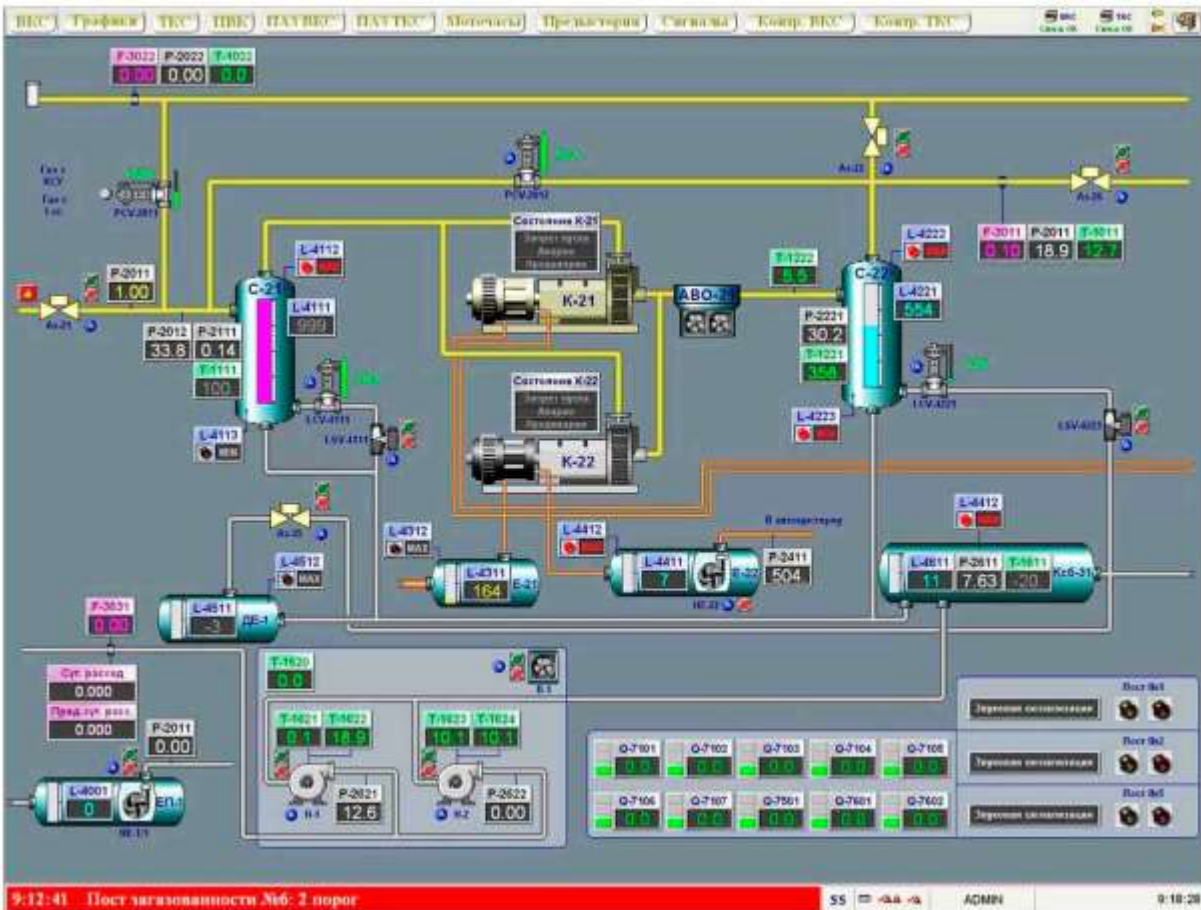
ВКС | Графики | ТКС | ПВК | ПАЗ ВКС | ПАЗ ТКС | Моточасы | Предыстория | Сигналы | Контр. ВКС | Контр. ТКС

ВКС
ТКС

P-3022 0.00
P-2022 0.00
T-4022 0.0

PCV-2011
PCV-2012
Ак-22
Ак-26
Ак-21
Ак-25

P-2011 1.00
L-4112
C-21
L-4111 999
P-2012 33.8
P-2111 0.14
T-1111 100
L-4113 MIN
LCV-4111
LSV-4111

Состояние К-21
Запрет пуска
Авария
Продувание
К-21

Состояние К-22
Запрет пуска
Авария
Продувание
К-22

АВО-2
T-1222 5.5

C-22
L-4222
L-4221 554
P-2221 30.2
T-1221 358
L-4223
LCV-4221
LSV-4221

P-3011 0.10
P-2011 18.9
T-1011 12.7

L-4412
L-4712 MAX
L-4711 164
E-21
L-4412
L-4411 7
E-22
P-2411 504
В автоцистерну

L-4412
L-4611 11
P-2611 7.63
T-1611 -20
Кс6-31

L-4512 MAX
L-4511 -3
ДЕ-1

P-3031 0.00
Сут. расход 0.000
Пред.сут. расх. 0.000
P-2011 0.00
L-4001 0
ЕП-1

T-1620 0.0
T-1621 0.1
T-1622 18.9
P-2621 12.6
H-1
T-1623 10.1
T-1624 10.1
P-2622 0.00
H-2

Q-7101 0.0
Q-7102 0.0
Q-7103 0.0
Q-7104 0.0
Q-7105 0.0
Q-7106 0.0
Q-7107 0.0
Q-7501 0.0
Q-7601 0.0
Q-7602 0.0

Пост №1
Пост №2
Пост №3

9:12:41 Пост загазованности №6: 2 порог
55
ADMIN
9:18:20